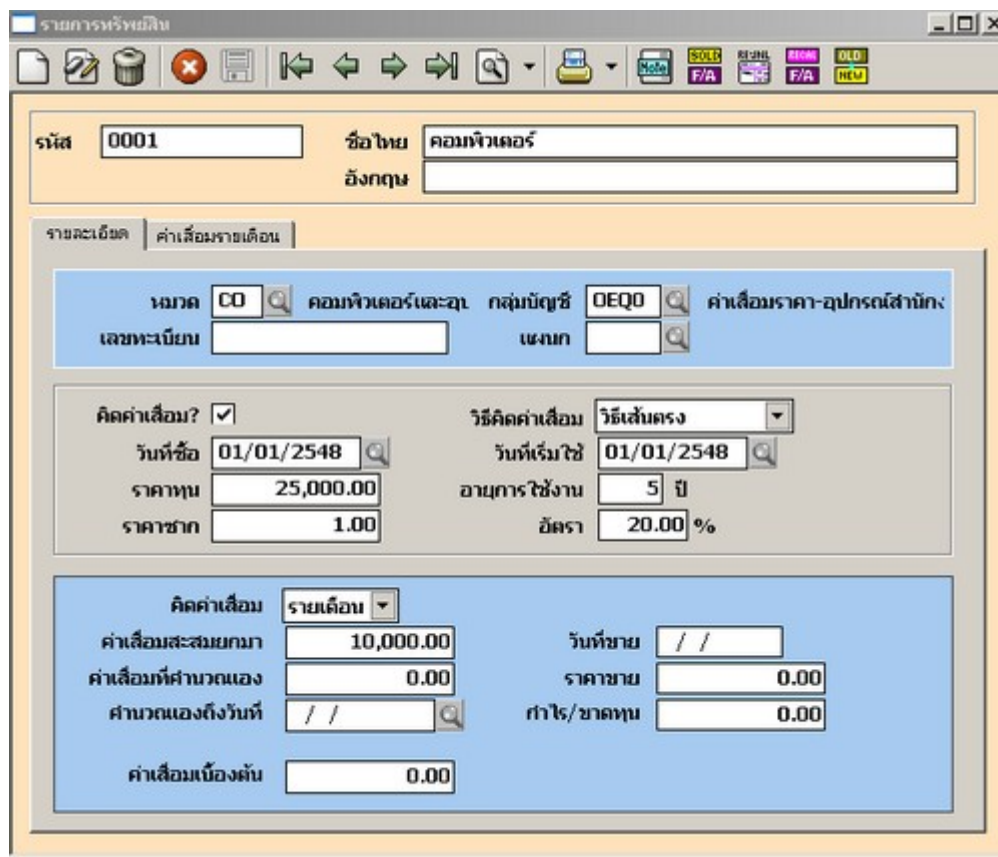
รายการทรัพย์สิน

Note SOLD F/A RE-INL REGNE F/A OLD NEW

รหัส 0001
ชื่อไทย คอมพิวเตอร์
อังกฤษ

รายละเอียด | ค่าเสื่อมรายเดือน

หมวด CO คอมพิวเตอร์และอุ
กลุ่มบัญชี OEQ0 ค่าเสื่อมราคา-อุปกรณ์สำนักง
เลขทะเบียน
แผนก

คิดค่าเสื่อม? ✓
วิธีคิดค่าเสื่อม วิธีเส้นตรง
วันที่ซื้อ 01/01/2548
วันที่เริ่มใช้ 01/01/2548
ราคาทุน 25,000.00
อายุการใช้งาน 5 ปี
ราคาซาก 1.00
อัตรา 20.00 %

คิดค่าเสื่อม รายเดือน
ค่าเสื่อมสะสมยกมา 10,000.00
วันที่ขาย / /
ค่าเสื่อมที่คำนวณเอง 0.00
ราคาขาย 0.00
คำนวณเองถึงวันที่ / /
กำไร/ขาดทุน 0.00

ค่าเสื่อมเบื้องต้น 0.00